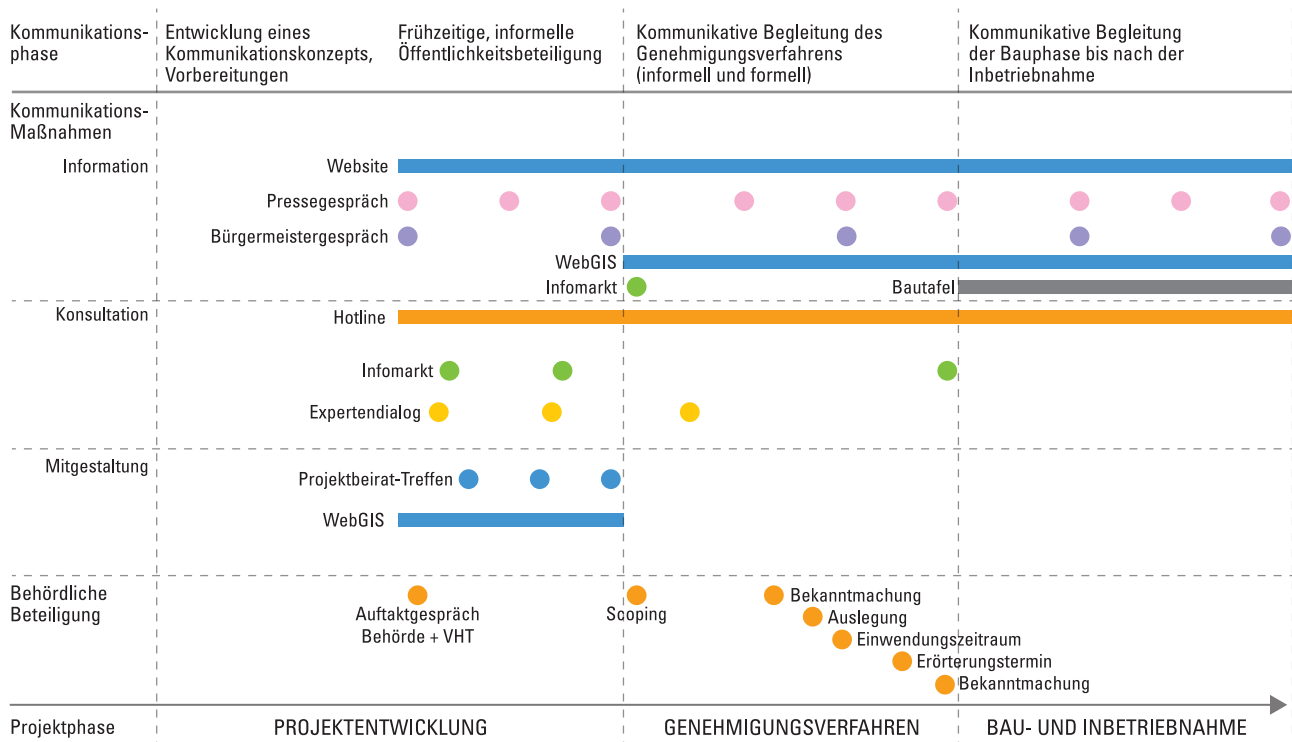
Kommunikationsphase

Entwicklung eines Kommunikationskonzepts, Vorbereitungen

Frühzeitige, informelle Öffentlichkeitsbeteiligung

Kommunikative Begleitung des Genehmigungsverfahrens (informell und formell)

Kommunikative Begleitung der Bauphase bis nach der Inbetriebnahme

Kommunikations-Maßnahmen

Information

Website

Pressegespräch

Bürgermeistergespräch

WebGIS

Infomarkt

Bautafel

Konsultation

Hotline

Infomarkt

Expertendialog

Mitgestaltung

Projektbeirat-Treffen

WebGIS

Behördliche Beteiligung

Auftaktgespräch Behörde + VHT

Scoping

Bekanntmachung

Auslegung

Einwendungszeitraum

Erörterungstermin

Bekanntmachung

Projektphase

PROJEKTENTWICKLUNG

GENEHMIGUNGSVERFAHREN

BAU- UND INBETRIEBNAHME